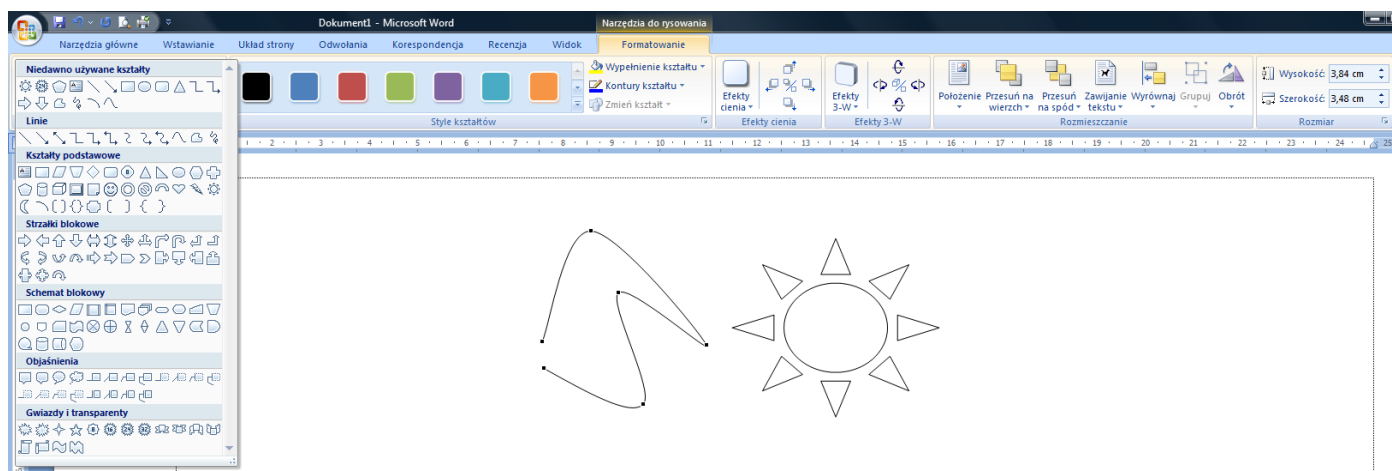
Dokument1 - Microsoft Word
Narzędzia do rysowania
Narzędzia główne
Wstawianie
Układ strony
Odwołania
Korespondencja
Recenzja
Widok
Formatowanie

Niedawno używane kształty
Linie
Kształty podstawowe
Strzałki blokowe
Schemat blokowy
Objaśnienia
Gwiazdy i transparenty

Wypełnienie kształtu
Kontury kształtu
Zmień kształt
Style kształtów
Efekty cienia
Efekty cienia
Efekty 3-W
Efekty 3-W
Położenie
Przesuń na wierzch
Przesuń na spód
Zawijanie tekstu
Wyrównaj
Grupuj
Obrót
Rozmieszczanie
Wysokość: 3,84 cm
Szerokość: 3,48 cm
Rozmiar